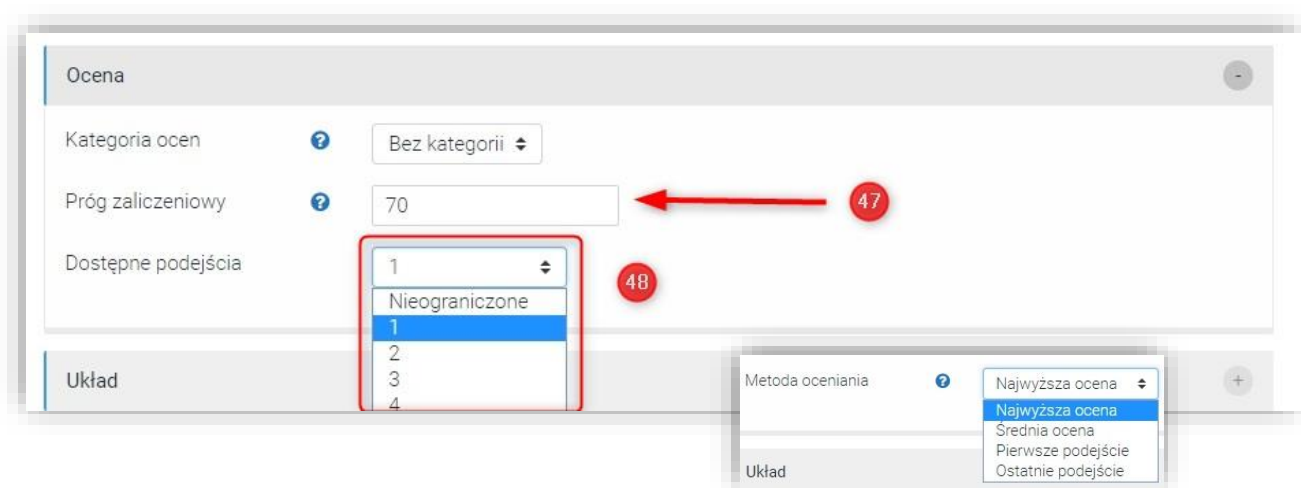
Ocena

Kategoria ocen

Bez kategorii

Próg zaliczeniowy

70

47

Dostępne podejścia

1

Nieograniczone
1
2
3
4

48

Układ

Metoda oceniania

Najwyższa ocena

Najwyższa ocena
Średnia ocena
Pierwsze podejście
Ostatnie podejście

Układ